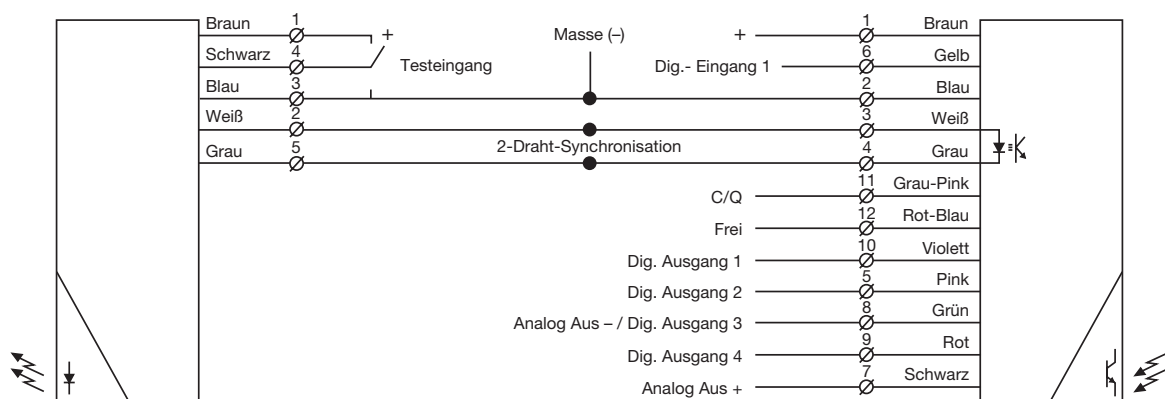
Braun 1
Schwarz 4
Blau 3
Weiß 2
Grau 5

+
Testeingang

Masse (–)

2-Draht-Synchronisation

+
Dig.- Eingang 1
C/Q
Frei
Dig. Ausgang 1
Dig. Ausgang 2
Analog Aus – / Dig. Ausgang 3
Dig. Ausgang 4
Analog Aus +

1 Braun
6 Gelb
2 Blau
3 Weiß
4 Grau
11 Grau-Pink
12 Rot-Blau
10 Violett
5 Pink
8 Grün
9 Rot
7 Schwarz